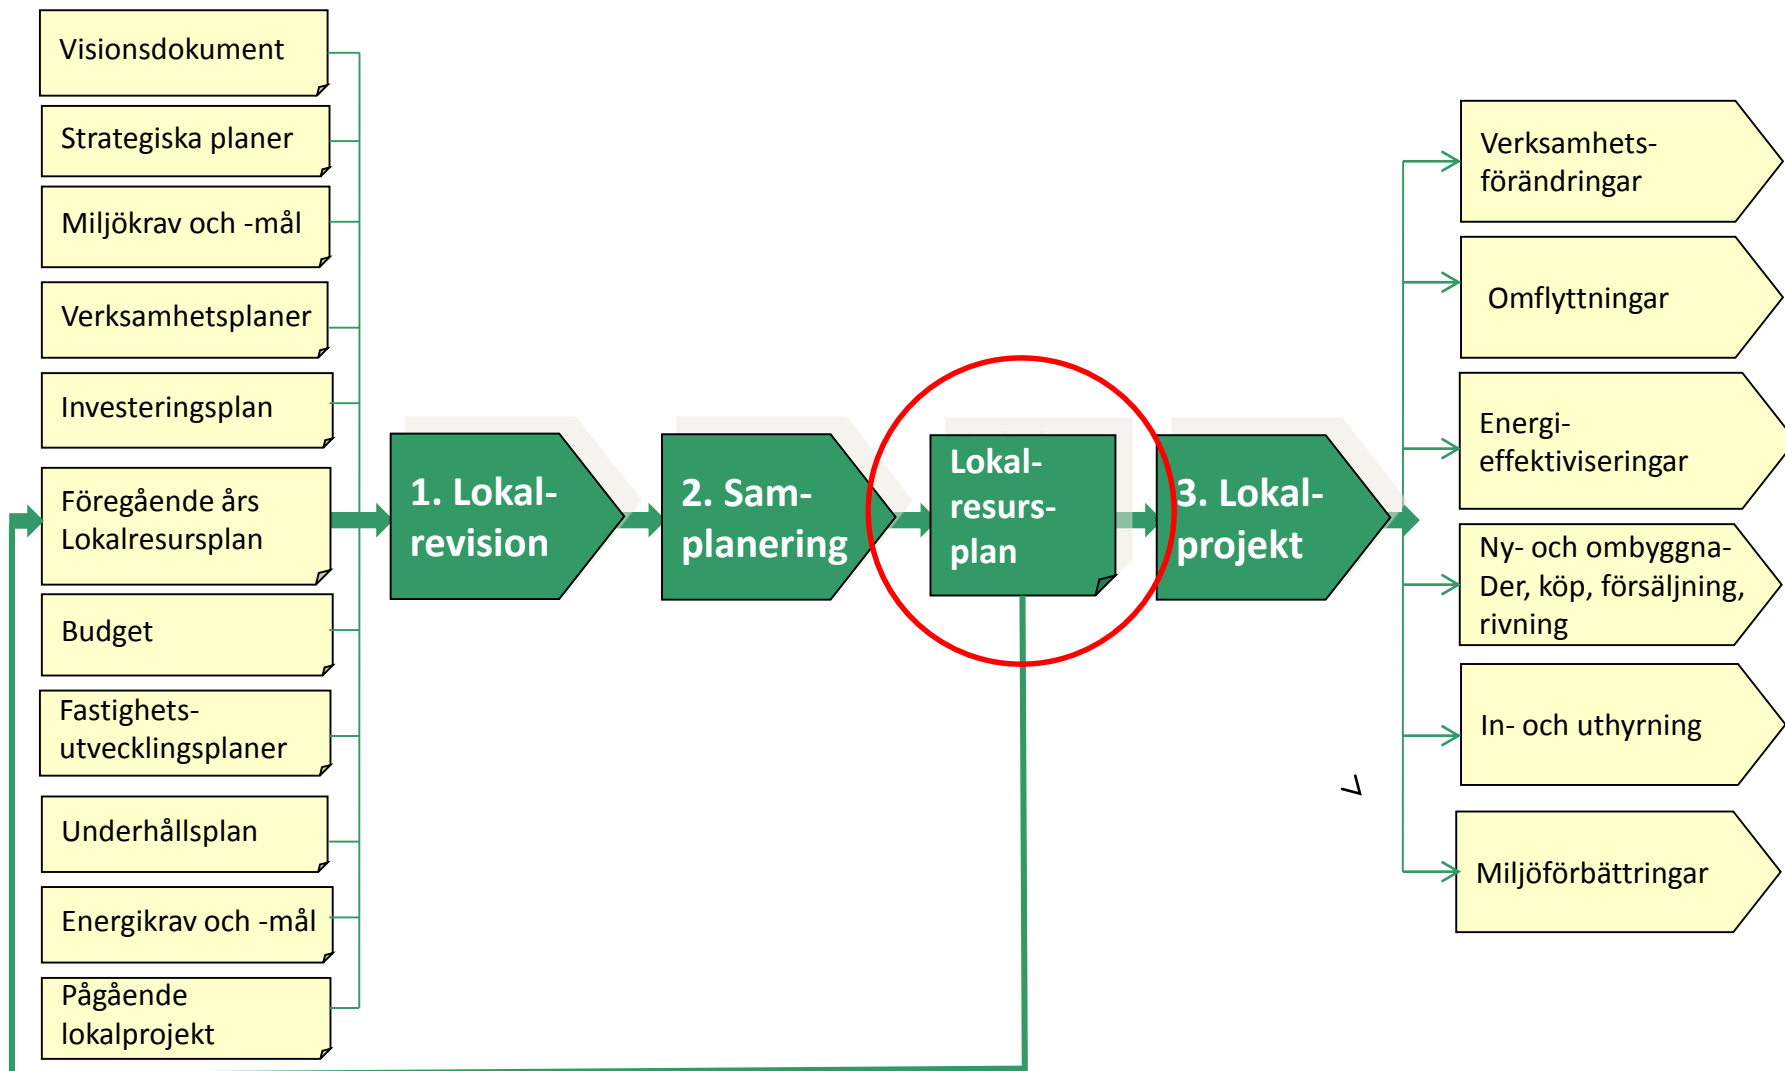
Visionsdokument

Strategiska planer

Miljökrav och -mål

Verksamhetsplaner

Investeringsplan

Föregående års Lokalresursplan

Budget

Fastighets-utvecklingsplaner

Underhållsplan

Energikrav och -mål

Pågående lokalprojekt

1. Lokal-revision

2. Sam-planering

Lokal-resurs-plan

3. Lokal-projekt

Verksamhets-förändringar

Omflyttningar

Energi-effektiviseringar

Ny- och ombyggna-Der, köp, försäljning, rivning

In- och uthyrning

Miljöförbättringar